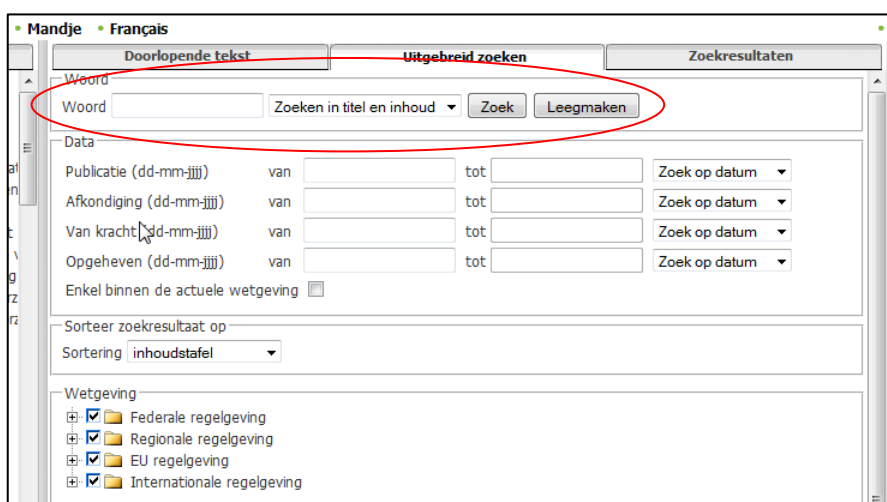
Mandje Français

Doorlopende tekst | Uitgebreid zoeken | Zoekresultaten

Woord
Woord [ ] Zoeken in titel en inhoud Zoek Leegmaken

Data
Publicatie (dd-mm-jjjj) van [ ] tot [ ] Zoek op datum
Afkondiging (dd-mm-jjjj) van [ ] tot [ ] Zoek op datum
Van kracht (dd-mm-jjjj) van [ ] tot [ ] Zoek op datum
Opgeheven (dd-mm-jjjj) van [ ] tot [ ] Zoek op datum
Enkel binnen de actuele wetgeving

Sorteer zoekresultaat op
Sortering inhoudstafel

Wetgeving
Federale regelgeving
Regionale regelgeving
EU regelgeving
Internationale regelgeving

at
en
t
v
g
rz
ra